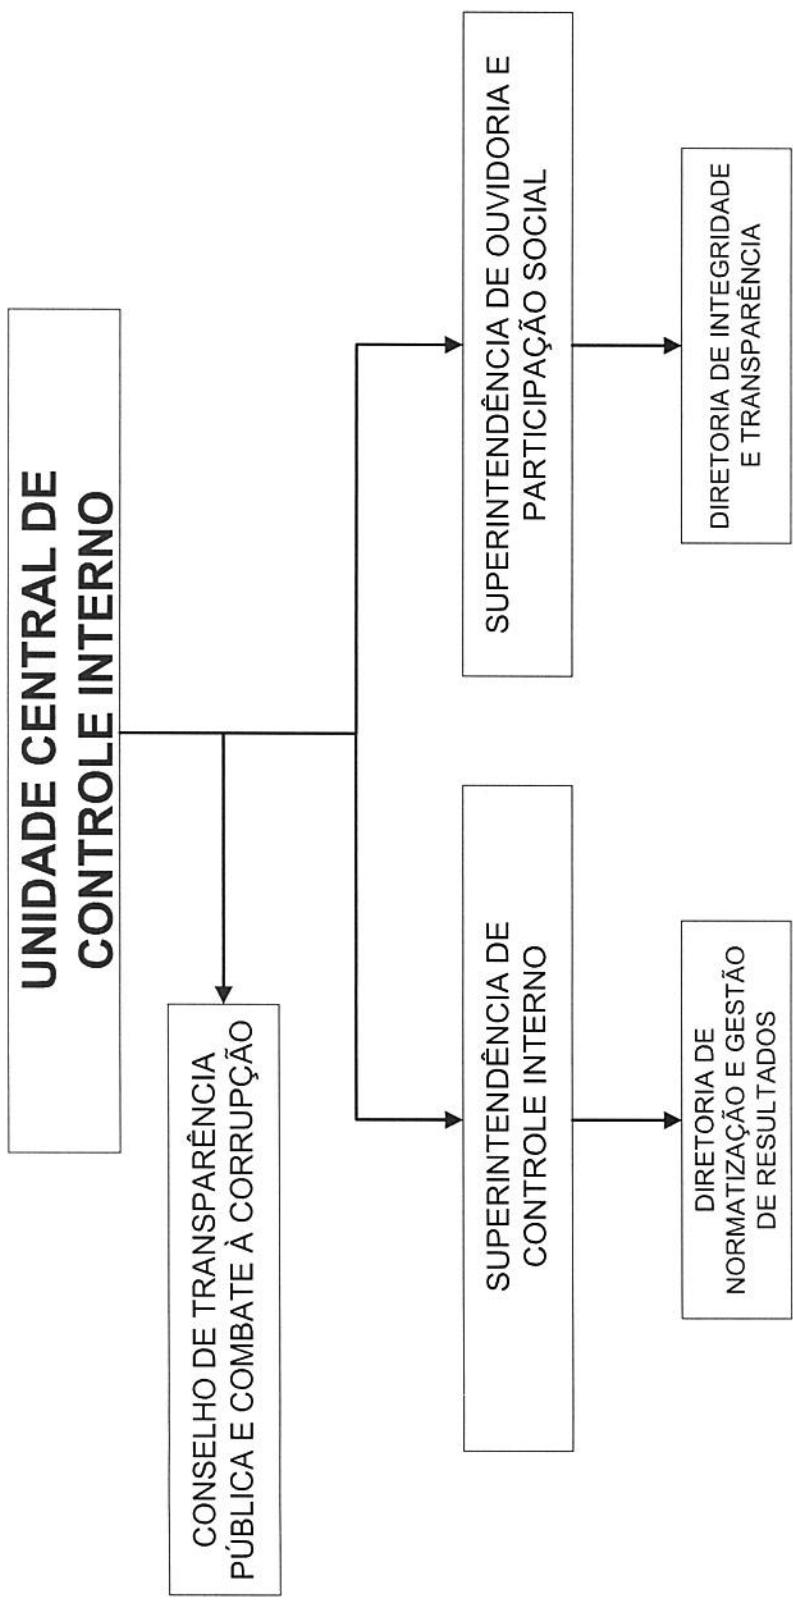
UNIDADE CENTRAL DE CONTROLE INTERNO

CONSELHO DE TRANSPARÊNCIA PÚBLICA E COMBATE À CORRUPÇÃO

SUPERINTENDÊNCIA DE CONTROLE INTERNO

DIRETORIA DE NORMATIZAÇÃO E GESTÃO DE RESULTADOS

SUPERINTENDÊNCIA DE OUVIDORIA E PARTICIPAÇÃO SOCIAL

DIRETORIA DE INTEGRIDADE E TRANSPARÊNCIA